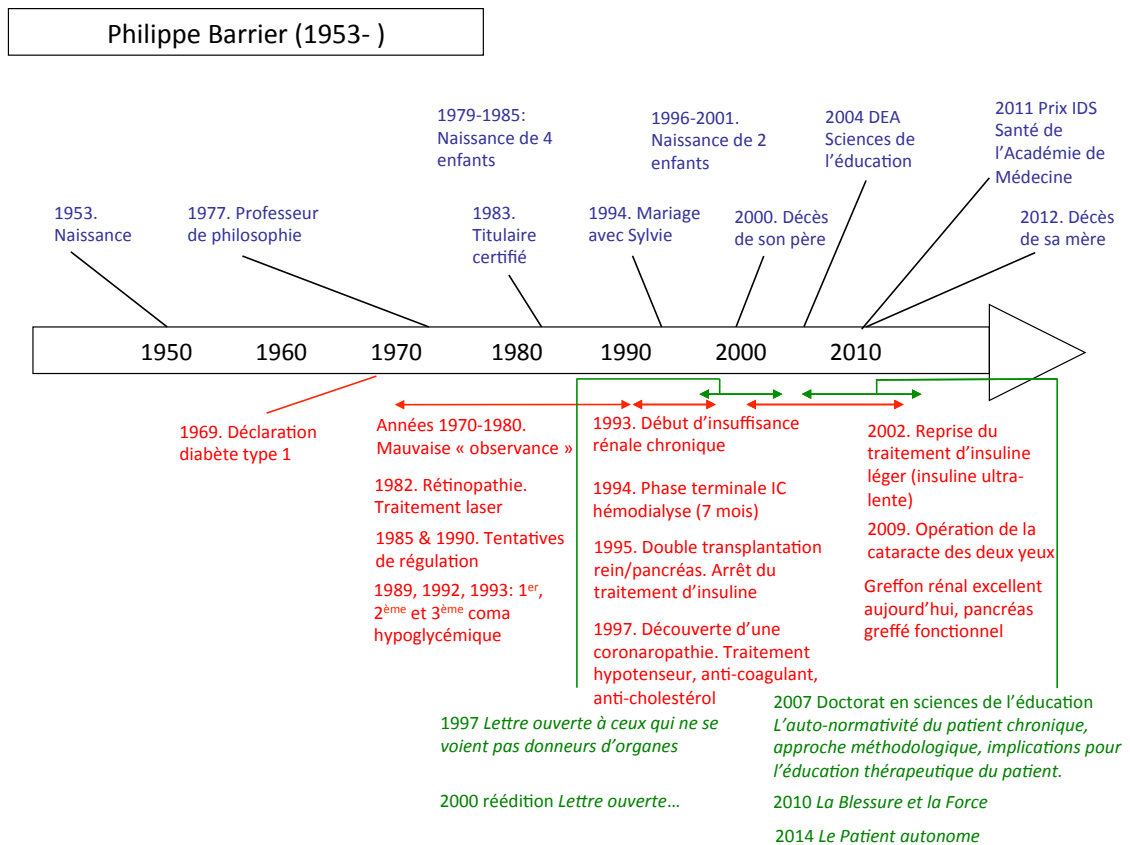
Philippe Barrier (1953- )

1953. Naissance

1977. Professeur de philosophie

1979-1985: Naissance de 4 enfants

1983. Titulaire certifié

1994. Mariage avec Sylvie

1996-2001. Naissance de 2 enfants

2000. Décès de son père

2004 DEA Sciences de l'éducation

2011 Prix IDS Santé de l'Académie de Médecine

2012. Décès de sa mère

1950 1960 1970 1980 1990 2000 2010

1969. Déclaration diabète type 1

Années 1970-1980. Mauvaise « observance »

1982. Rétinopathie. Traitement laser

1985 & 1990. Tentatives de régulation

1989, 1992, 1993: 1$^{er}$, 2$^{ème}$ et 3$^{ème}$ coma hypoglycémique

1993. Début d'insuffisance rénale chronique

1994. Phase terminale IC hémodialyse (7 mois)

1995. Double transplantation rein/pancréas. Arrêt du traitement d'insuline

1997. Découverte d'une coronaropathie. Traitement hypotenseur, anti-coagulant, anti-cholestérol

2002. Reprise du traitement d'insuline léger (insuline ultra-lente)

2009. Opération de la cataracte des deux yeux

Greffon rénal excellent aujourd'hui, pancréas greffé fonctionnel

1997 *Lettre ouverte à ceux qui ne se voient pas donneurs d'organes*

2000 réédition *Lettre ouverte…*

2007 Doctorat en sciences de l'éducation *L'auto-normativité du patient chronique, approche méthodologique, implications pour l'éducation thérapeutique du patient.*

2010 *La Blessure et la Force*

2014 *Le Patient autonome*